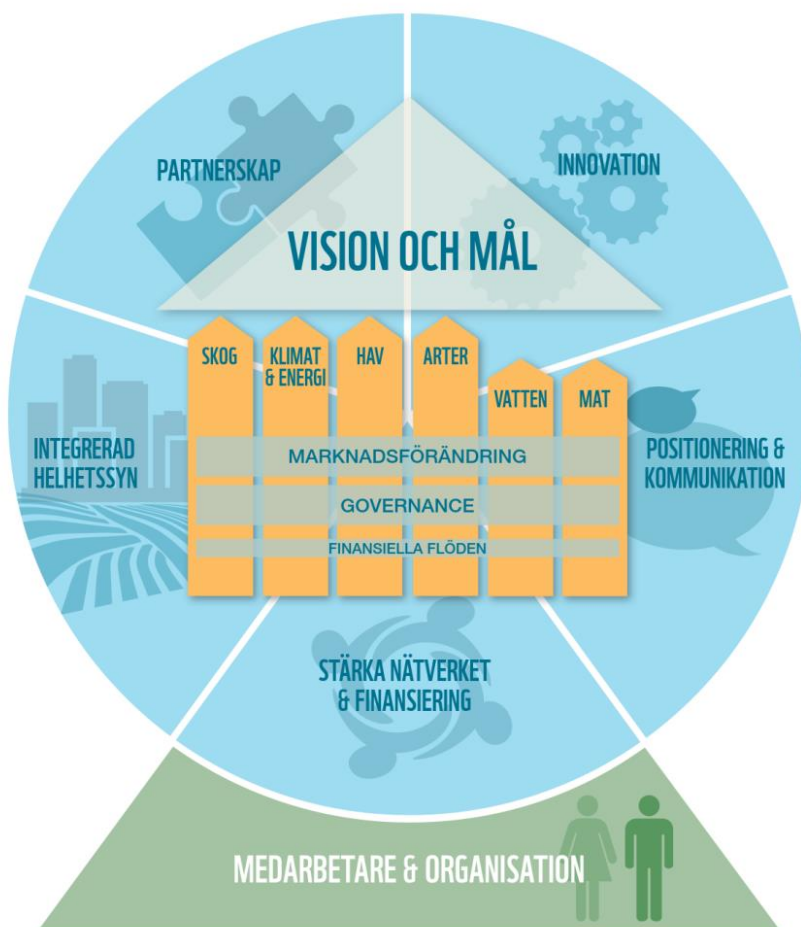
PARTNERSKAP

INNOVATION

VISION OCH MÅL

SKOG

KLIMAT & ENERGI

HAV

ARTER

VATTEN

MAT

INTEGRERAD HELHETSSYN

MARKNADSFÖRÄNDRING

GOVERNANCE

FINANSIELLA FLÖDEN

POSITIONERING & KOMMUNIKATION

STÄRKA NÄTVERKET & FINANSIERING

MEDARBETARE & ORGANISATION